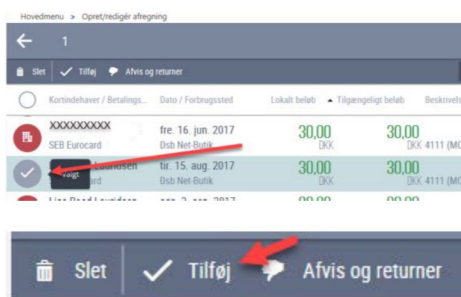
Hovedmenu > Opret/redigér afregning

1

Slet | Tilføj | Afvis og returner

Kortindehaver / Betalings... | Dato / Forbrugssted | Lokalt beløb | Tilgængeligt beløb | Beskrivel

XXXXXXXXX
SEB Eurocard | fre. 16. jun. 2017
Dsb Net-Butik | 30,00
DKK | 30,00
DKK 4111 (MC

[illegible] Lauridsen
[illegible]card | tir. 15. aug. 2017
Dsb Net-Butik | 30,00
DKK | 30,00
DKK 4111 (MC

Vælg

Lise Boed Lauridsen | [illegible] | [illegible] | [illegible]

Slet | Tilføj | Afvis og returner